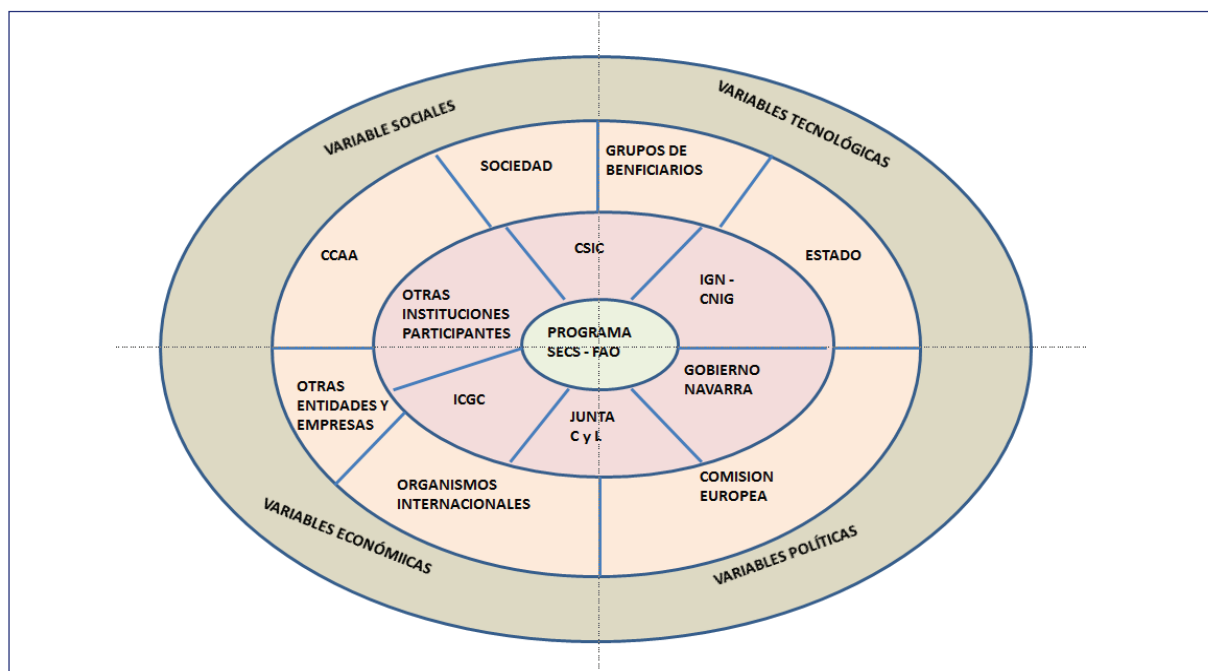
VARIABLE SOCIALES

VARIABLES TECNOLÓGICAS

SOCIEDAD

GRUPOS DE BENFICIARIOS

CCAA

ESTADO

CSIC

IGN - CNIG

OTRAS INSTITUCIONES PARTICIPANTES

PROGRAMA SECS - FAO

GOBIERNO NAVARRA

OTRAS ENTIDADES Y EMPRESAS

ICGC

JUNTA C y L

ORGANISMOS INTERNACIONALES

COMISION EUROPEA

VARIABLES ECONÓMIICAS

VARIABLES POLÍTICAS